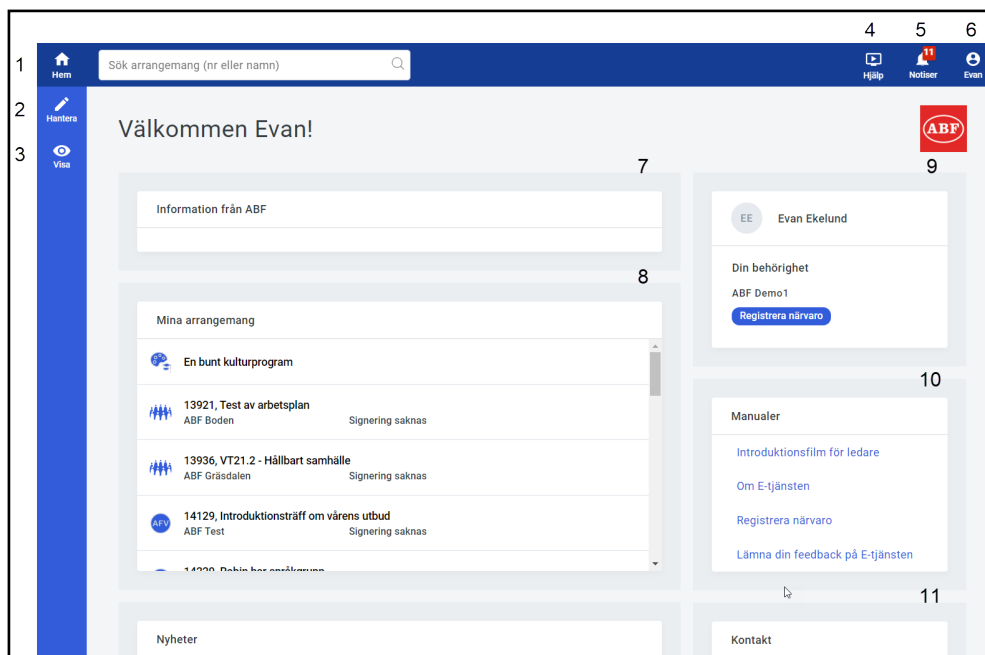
1 Hem
2 Hantera
3 Visa

Sök arrangemang (nr eller namn)

4 Hjälp
5 11 Notiser
6 Evan

Välkommen Evan!

ABF

7

Information från ABF

8

Mina arrangemang

En bunt kulturprogram

13921, Test av arbetsplan
ABF Boden Signering saknas

13936, VT21.2 - Hållbart samhälle
ABF Gräsdalen Signering saknas

AFV 14129, Introduktionsträff om vårens utbud
ABF Test Signering saknas

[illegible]

9

EE Evan Ekelund

Din behörighet
ABF Demo1
Registrera närvaro

10

Manualer
Introduktionsfilm för ledare
Om E-tjänsten
Registrera närvaro
Lämna din feedback på E-tjänsten

11

Nyheter

Kontakt